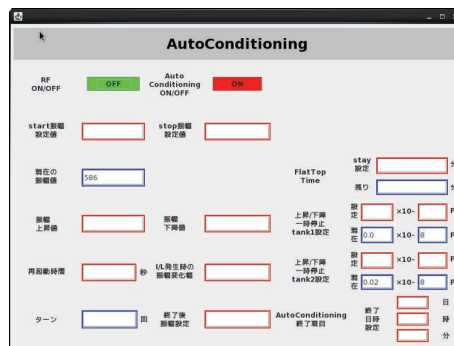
AutoConditioning

RF ON/OFF
OFF
Auto Conditioning ON/OFF
ON

start振幅設定値
stop振幅設定値

現在の振幅値
586

FlatTop Time
stay設定
分
残り
分

振幅上昇値
振幅下降値

上昇/下降一時停止tank1設定
設定
×10-
P
現在
0.0
×10-
8
P

再起動時間
秒
I/L発生時の振幅変化幅

上昇/下降一時停止tank2設定
設定
×10-
P
現在
0.02
×10-
8
P

ターン
回
終了後振幅設定
AutoConditioning終了項目
終了日時設定
日
時
分